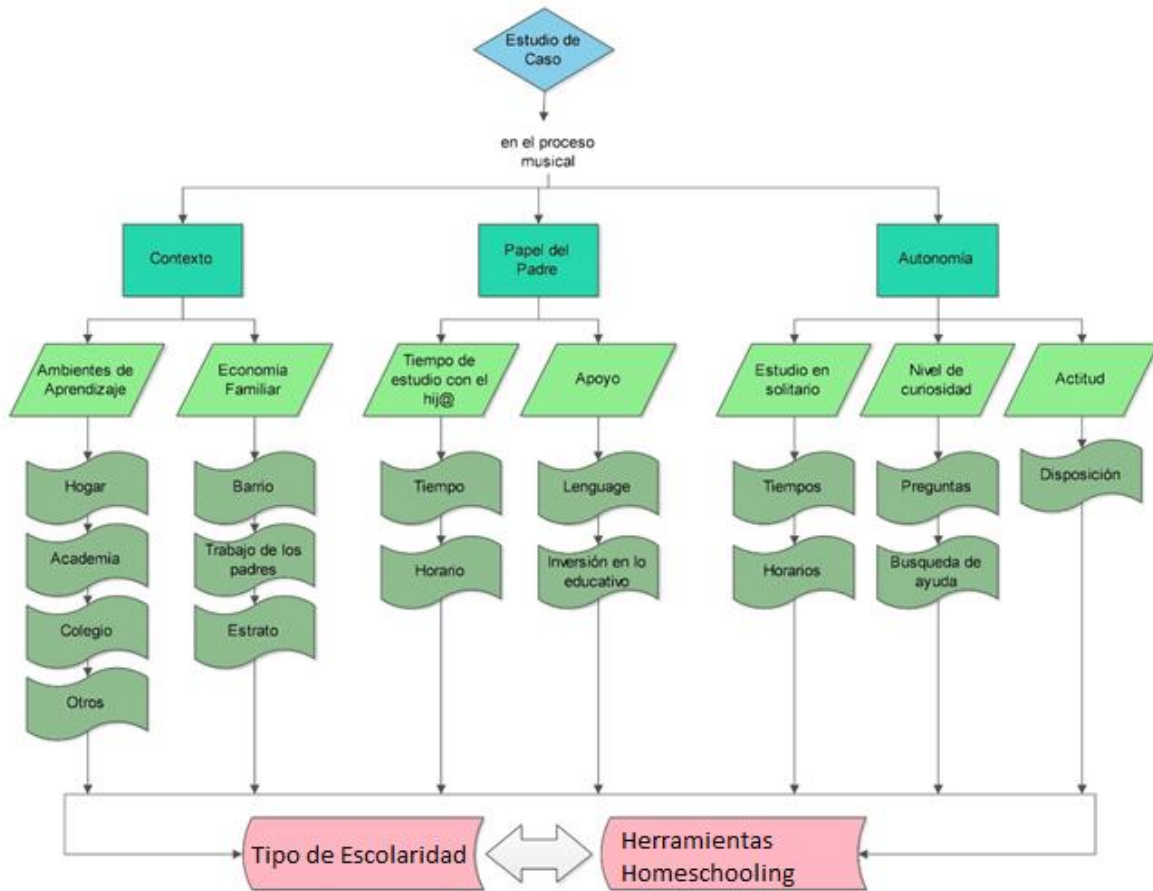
Estudio de Caso

en el proceso musical

Contexto

Papel del Padre

Autonomía

Ambientes de Aprendizaje

Economía Familiar

Tiempo de estudio con el hij@

Apoyo

Estudio en solitario

Nivel de curiosidad

Actitud

Hogar

Academia

Colegio

Otros

Barrio

Trabajo de los padres

Estrato

Tiempo

Horario

Lenguage

Inversión en lo educativo

Tiempos

Horarios

Preguntas

Busqueda de ayuda

Disposición

Tipo de Escolaridad

Herramientas Homeschooling